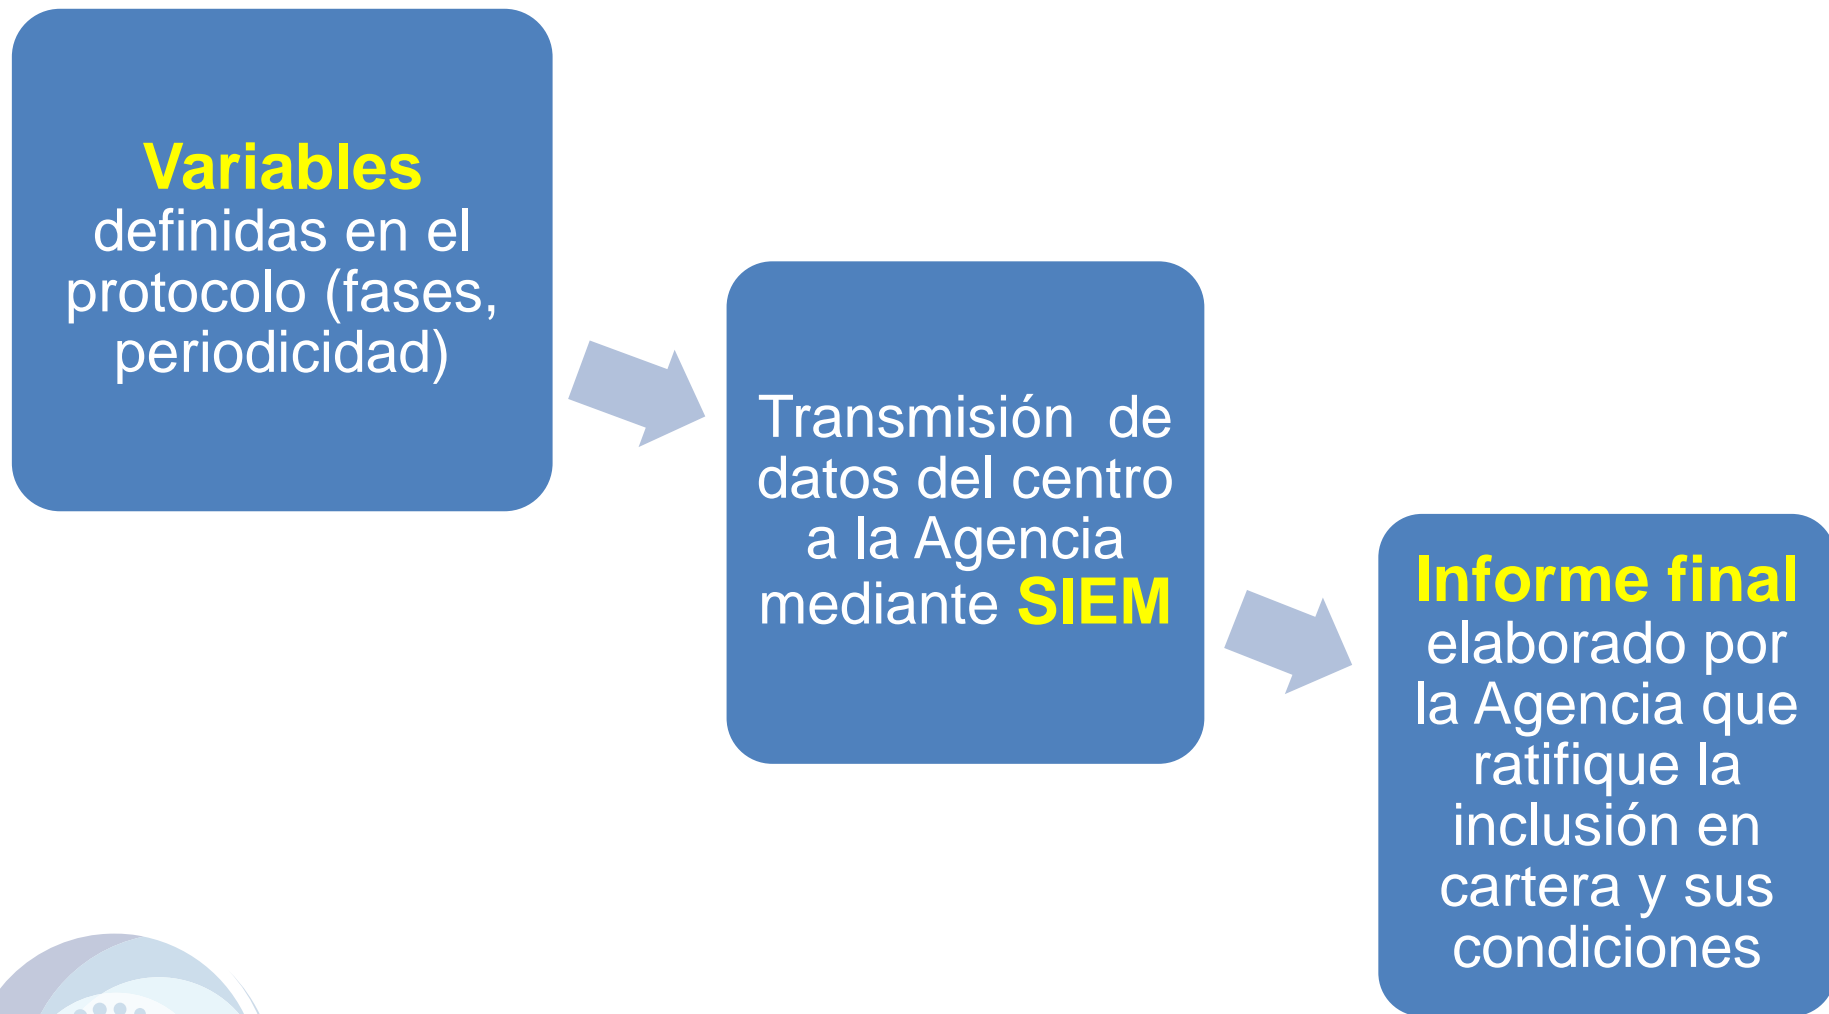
Variables definidas en el protocolo (fases, periodicidad)

Transmisión de datos del centro a la Agencia mediante SIEM

Informe final elaborado por la Agencia que ratifique la inclusión en cartera y sus condiciones